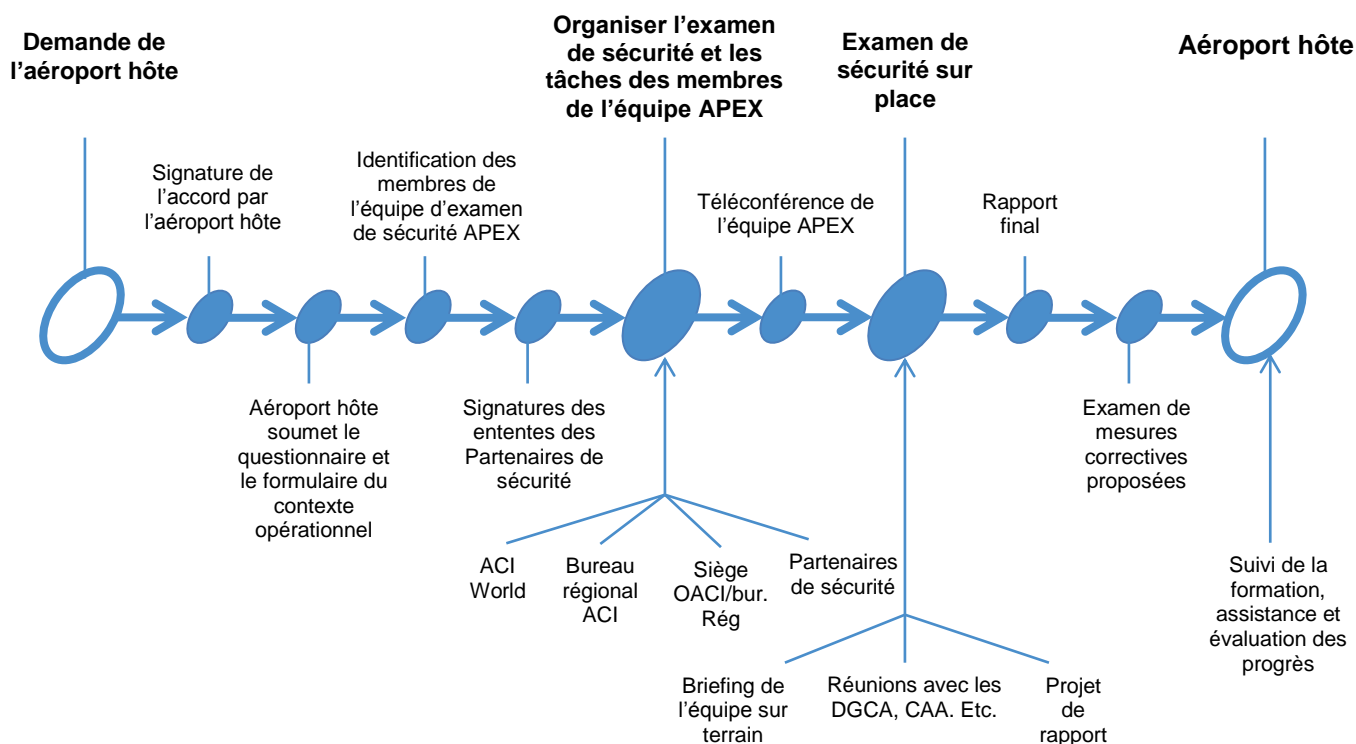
Demande de l’aéroport hôte

Signature de l’accord par l’aéroport hôte

Aéroport hôte soumet le questionnaire et le formulaire du contexte opérationnel

Identification des membres de l’équipe d’examen de sécurité APEX

Signatures des ententes des Partenaires de sécurité

Organiser l’examen de sécurité et les tâches des membres de l’équipe APEX

ACI World

Bureau régional ACI

Siège OACI/bur. Rég

Partenaires de sécurité

Téléconférence de l’équipe APEX

Examen de sécurité sur place

Briefing de l’équipe sur terrain

Réunions avec les DGCA, CAA. Etc.

Projet de rapport

Rapport final

Examen de mesures correctives proposées

Aéroport hôte

Suivi de la formation, assistance et évaluation des progrès